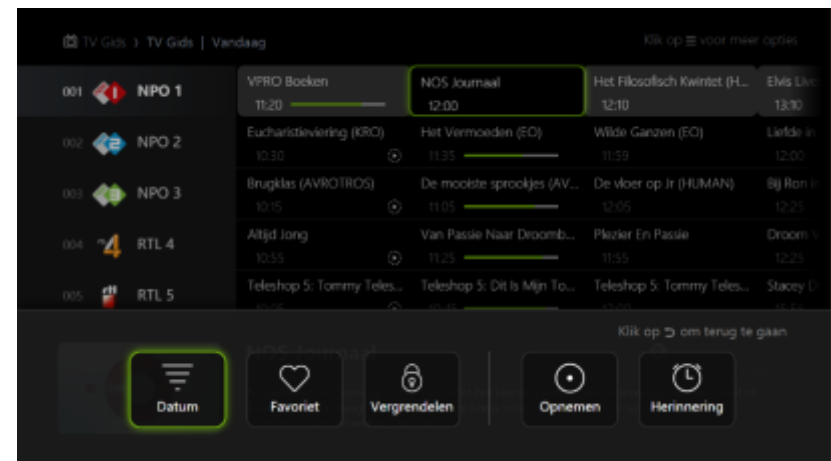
TV Gids › TV Gids | Vandaag

Klik op ≡ voor meer opties

001 NPO 1
002 NPO 2
003 NPO 3
004 RTL 4
005 RTL 5

| VPRO Boeken 11:20 | NOS Journaal 12:00 | Het Filosofisch Kwintet (H... 12:10 | Elvis Live 13:10 |
|---|---|---|---|
| Eucharistieviering (KRO) 10:30 | Het Vermoeden (EO) 11:35 | Wilde Ganzen (EO) 11:59 | Liefde in 12:00 |
| Brugklas (AVROTROS) 10:15 | De mooiste sprookjes (AV... 11:05 | De vloer op Jr (HUMAN) 12:05 | Bij Ron in 12:25 |
| Altijd Jong 10:55 | Van Passie Naar Droomb... 11:25 | Plezier En Passie 11:55 | Droom V 12:25 |
| Teleshop 5: Tommy Teles... | Teleshop 5: Dit Is Mijn To... | Teleshop 5: Tommy Teles... | Stacey D |

Klik op ⮌ om terug te gaan

NOS Journaal

Datum
Favoriet
Vergrendelen
Opnemen
Herinnering